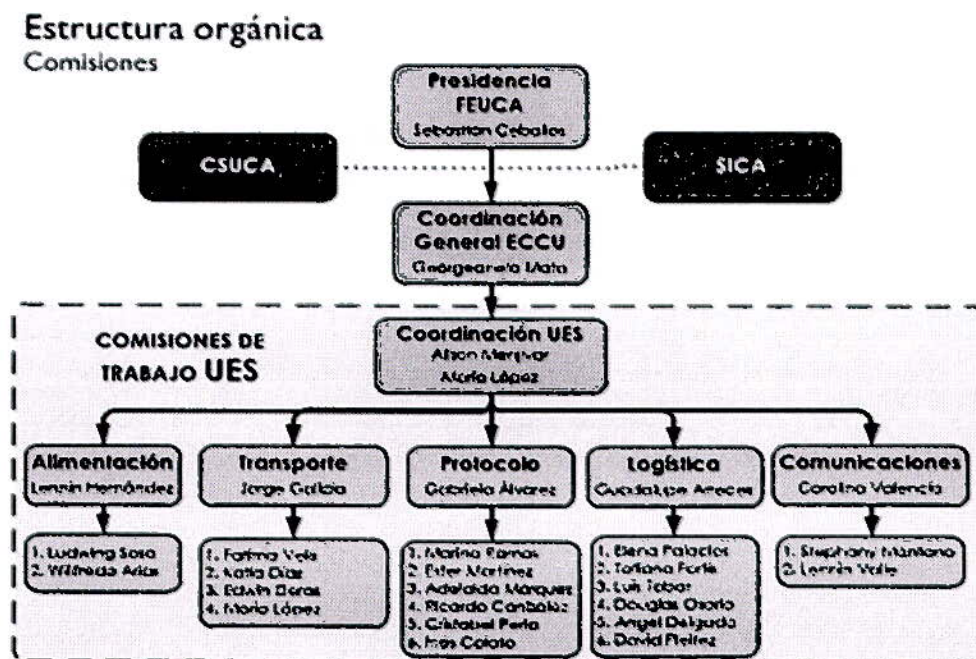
Estructura orgánica
Comisiones

Presidencia FEUCA
Sebastian Ceballos

CSUCA

SICA

Coordinación General ECCU
Georgeaneta Mata

COMISIONES DE TRABAJO UES

Coordinación UES
Alison Menjivar
María López

Alimentación
Lenín Hernández

1. Ludwing Sosa
2. Wilfredo Arias

Transporte
Jorge Galicia

1. Fatima Vela
2. Katia Díaz
3. Edwin Baras
4. María López

Protocolo
Gabriela Álvarez

1. Marina Ramos
2. Ester Martínez
3. Adelaida Márquez
4. Ricardo Cardoza
5. Cristobal Peña
6. Inés Colato

Logística
Guadalupe Amaya

1. Elena Palacios
2. Tatiana Forte
3. Luis Tobar
4. Douglas Osorio
5. Angel Delgado
6. David Pérez

Comunicaciones
Carolina Valencia

1. Stephany Montano
2. Lenín Valle